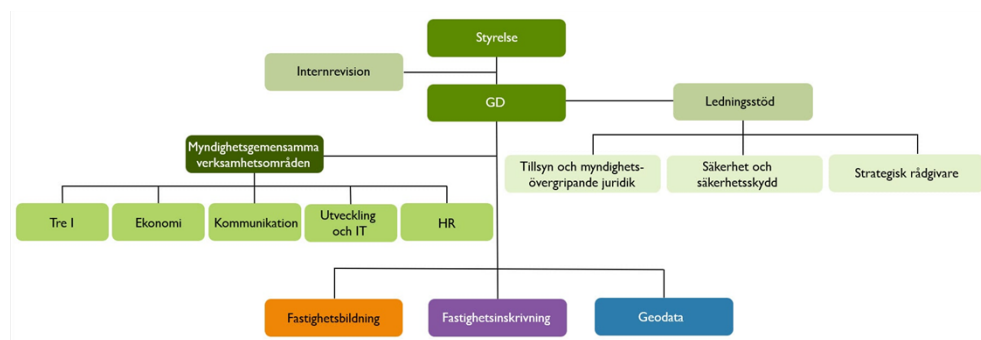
Styrelse

Internrevision

GD

Ledningsstöd

Myndighetsgemensamma verksamhetsområden

Tillsyn och myndighetsövergripande juridik

Säkerhet och säkerhetsskydd

Strategisk rådgivare

Tre I

Ekonomi

Kommunikation

Utveckling och IT

HR

Fastighetsbildning

Fastighetsinskrivning

Geodata